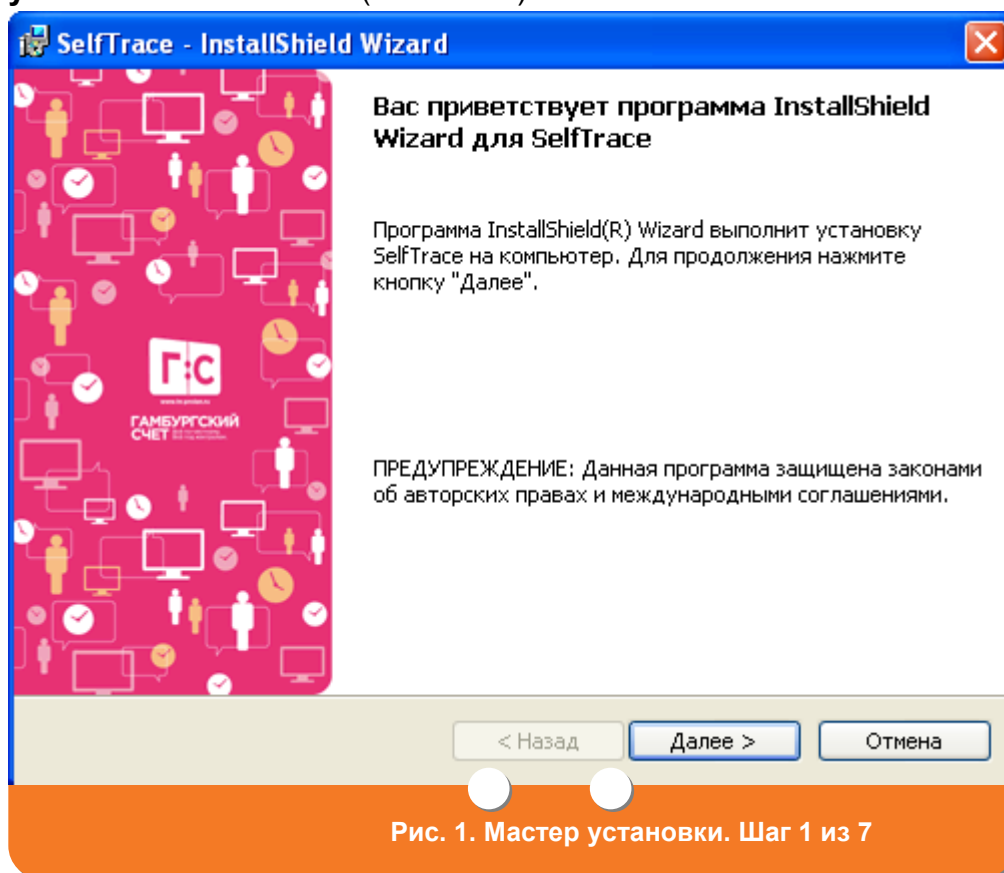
SelfTrace - InstallShield Wizard

Г:С
ГАМБУРГСКИЙ СЧЕТ

Вас приветствует программа InstallShield Wizard для SelfTrace

Программа InstallShield(R) Wizard выполнит установку SelfTrace на компьютер. Для продолжения нажмите кнопку "Далее".

ПРЕДУПРЕЖДЕНИЕ: Данная программа защищена законами об авторских правах и международными соглашениями.

< Назад
Далее >
Отмена

Рис. 1. Мастер установки. Шаг 1 из 7